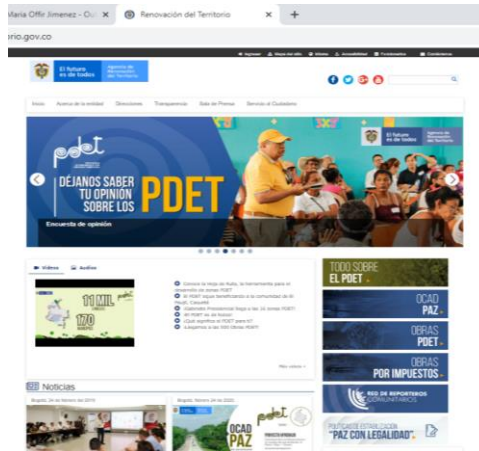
Maria Offir Jimenez - Ou ×
Renovación del Territorio ×
+
rio.gov.co

Ingresar | Mapa del sitio | Idiomas | Accesibilidad | Funcionarios | Contáctenos

El futuro es de todos | Agencia de Renovación del Territorio

Inicio | Acerca de la entidad | Direcciones | Transparencia | Sala de Prensa | Servicio al Ciudadano

pdet
DÉJANOS SABER TU OPINIÓN SOBRE LOS PDET
Encuesta de opinión
El futuro es de todos | Agencia de Renovación del Territorio

Videos | Audios

11 MIL
170

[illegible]
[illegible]
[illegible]
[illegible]
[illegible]
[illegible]
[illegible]

Más videos

Noticias

TODO SOBRE EL PDET
OCAD PAZ
OBRAS PDET
OBRAS POR IMPUESTOS
RED DE REPORTEROS COMUNITARIOS
"PAZ CON LEGALIDAD"

OCAD PAZ
pdet